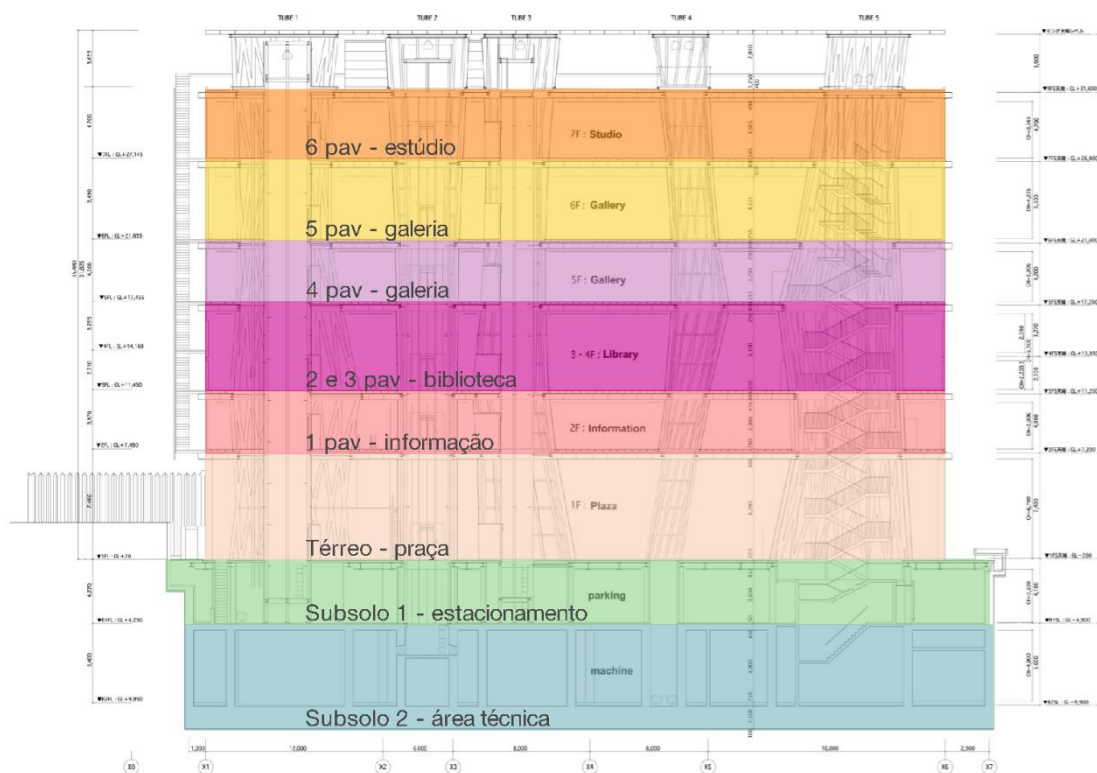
TUBE 1
TUBE 2
TUBE 3
TUBE 4
TUBE 5

7F : Studio
6 pav - estúdio

6F : Gallery
5 pav - galeria

5F : Gallery
4 pav - galeria

3 - 4F : Library
2 e 3 pav - biblioteca

2F : Information
1 pav - informação

1F : Plaza
Térreo - praça

parking
Subsolo 1 - estacionamento

machine
Subsolo 2 - área técnica

▼7FL : GL+27,115
▼6FL : GL+21,655
▼5FL : GL+17,455
▼4FL : GL+14,160
▼3FL : GL+11,450
▼2FL : GL+7,480
▼1FL : GL+70
▼B1FL : GL-4,250
▼B2FL : GL-9,850

1,200
12,000
6,000
8,000
8,000
16,000
2,500

X0
X1
X2
X3
X4
X5
X6
X7